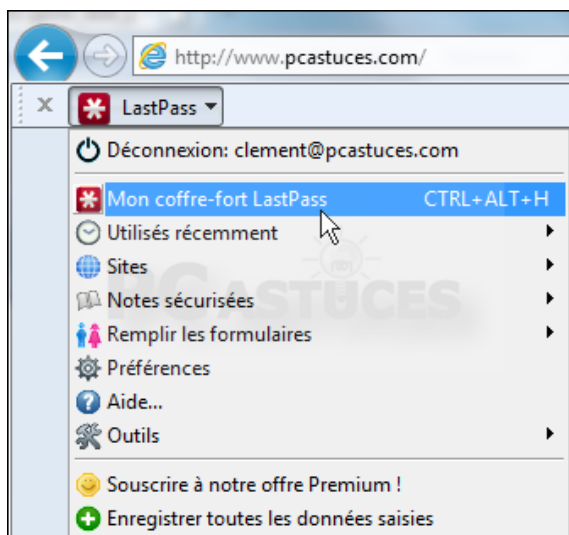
http://www.pcastuces.com/

x LastPass

Déconnexion: clement@pcastuces.com

Mon coffre-fort LastPass CTRL+ALT+H

Utilisés récemment

Sites

Notes sécurisées

Remplir les formulaires

Préférences

Aide...

Outils

Souscrire à notre offre Premium !

Enregistrer toutes les données saisies

PCASTUCES